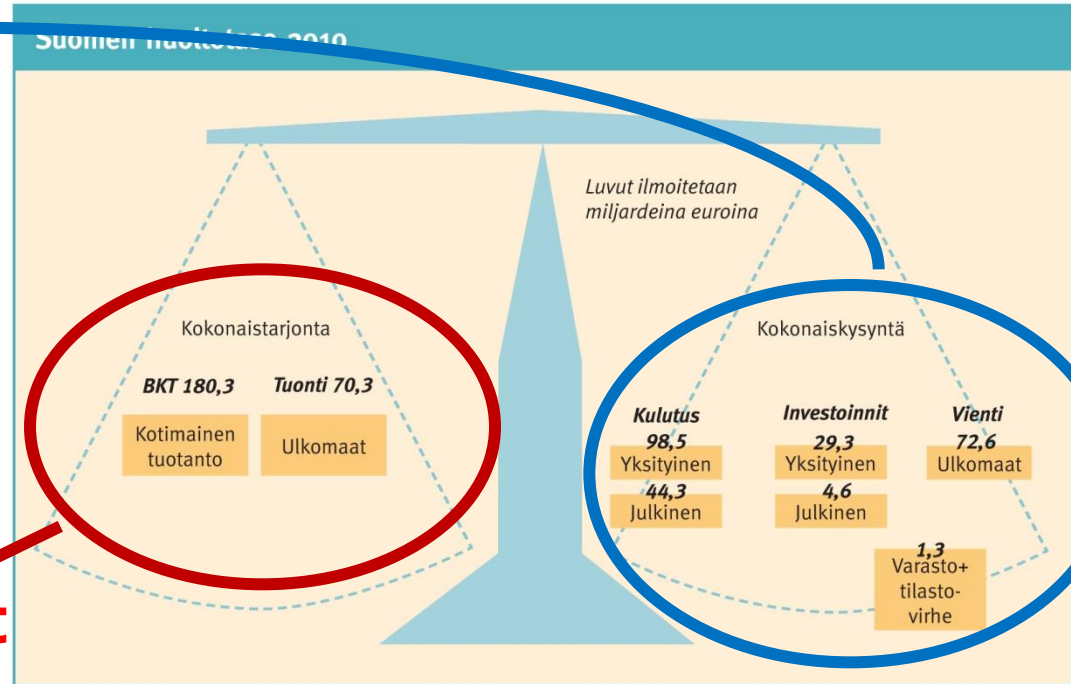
Suomen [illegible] 2010

Luvut ilmoitetaan miljardeina euroina

Kokonaistarjonta

BKT 180,3

Tuonti 70,3

Kotimainen tuotanto

Ulkomaat

Kokonaiskysyntä

Kulutus

Investoinnit

Vienti

98,5

Yksityinen

44,3

Julkinen

29,3

Yksityinen

4,6

Julkinen

72,6

Ulkomaat

1,3

Varasto+ tilastovirhe